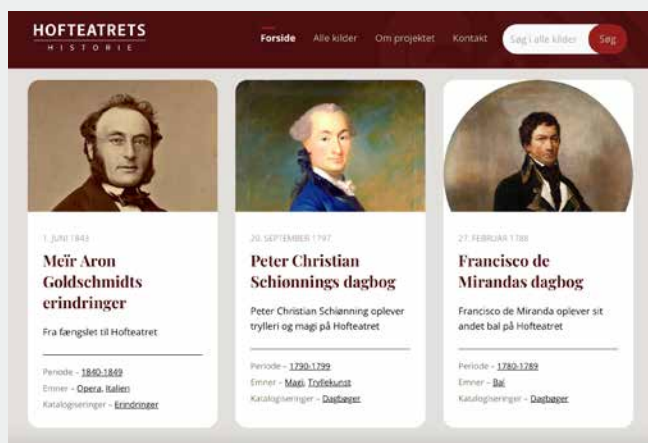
HOFTEATRETS
HISTORIE

Forside Alle kilder Om projektet Kontakt Søg i alle kilder Søg

1. JUNI 1843

Meïr Aron Goldschmidts erindringer

Fra fængslet til Hofteatret

Periode – 1840-1849
Emner – Opera, Italien
Katalogiseringer – Erindringer

20. SEPTEMBER 1797

Peter Christian Schiønnings dagbog

Peter Christian Schiønning oplever trylleri og magi på Hofteatret

Periode – 1790-1799
Emner – Magi, Tryllekunst
Katalogiseringer – Dagbøger

27. FEBRUAR 1788

Francisco de Mirandas dagbog

Francisco de Miranda oplever sit andet bal på Hofteatret

Periode – 1780-1789
Emner – Bal
Katalogiseringer – Dagbøger